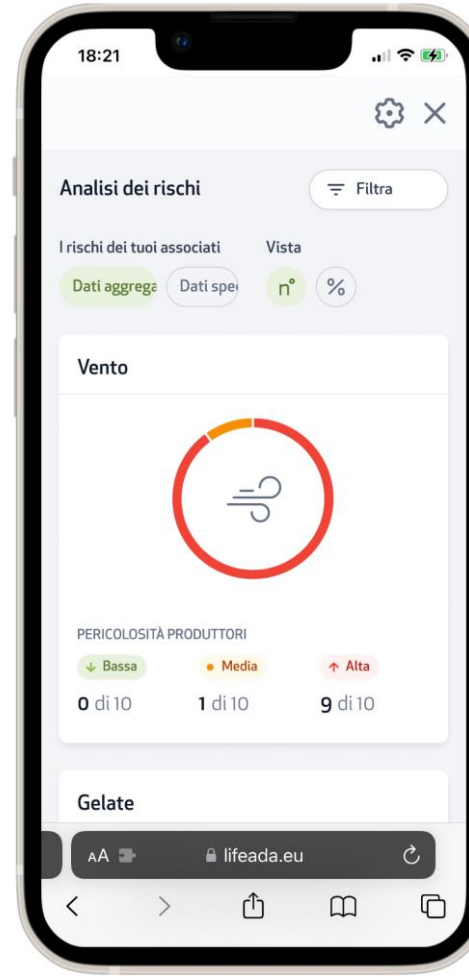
18:21

Analisi dei rischi

Filtra

I rischi dei tuoi associati

Vista

Dati aggrega

Dati spe

n°

%

Vento

PERICOLOSITÀ PRODUTTORI

↓ Bassa

• Media

↑ Alta

0 di 10

1 di 10

9 di 10

Gelate

AA

lifeada.eu